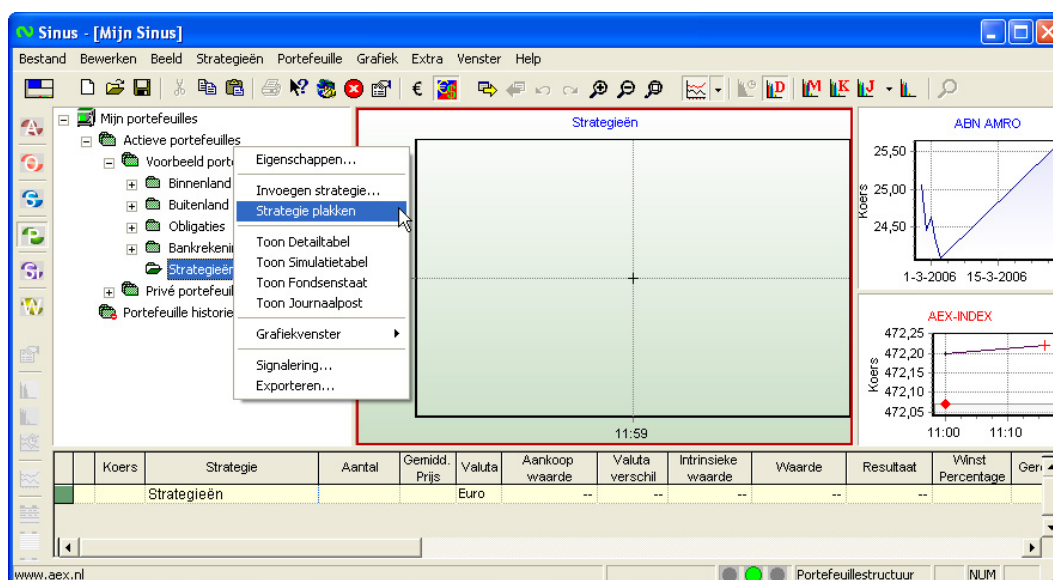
Sinus - [Mijn Sinus]

Bestand Bewerken Beeld Strategieën Portefeuille Grafiek Extra Venster Help

Mijn portefeuilles
Actieve portefeuilles
Voorbeeld porte
Binnenland
Buitenland
Obligaties
Bankrekenin
Strategieën
Privé portefeuill
Portefeuille historie

Eigenschappen...
Invoegen strategie...
Strategie plakken
Toon Detailtabel
Toon Simulatietabel
Toon Fondsenstaat
Toon Journaalpost
Grafiekvenster
Signalering...
Exporteren...

Strategieën

11:59

ABN AMRO
25,50
25,00
24,50
Koers
1-3-2006 15-3-2006

AEX-INDEX
472,25
472,20
472,15
472,10
472,05
Koers
11:00 11:10

| | Koers | Strategie | Aantal | Gemidd. Prijs | Valuta | Aankoop waarde | Valuta verschil | Intrinsieke waarde | Waarde | Resultaat | Winst Percentage | Ger |
|---|---|---|---|---|---|---|---|---|---|---|---|---|
| | | Strategieën | | | Euro | -- | -- | -- | -- | -- | | |

www.aex.nl Portefeuillestructuur NUM